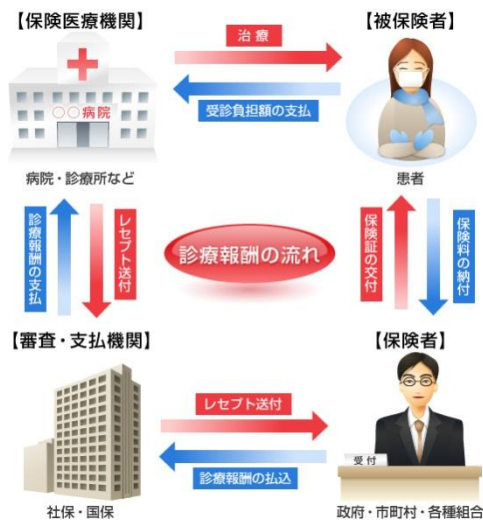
【保険医療機関】

【被保険者】

治療

〇〇病院

受診負担額の支払

病院・診療所など

患者

診療報酬の支払

レセプト送付

診療報酬の流れ

保険証の交付

保険料の納付

【審査・支払機関】

【保険者】

レセプト送付

受付

診療報酬の払込

社保・国保

政府・市町村・各種組合